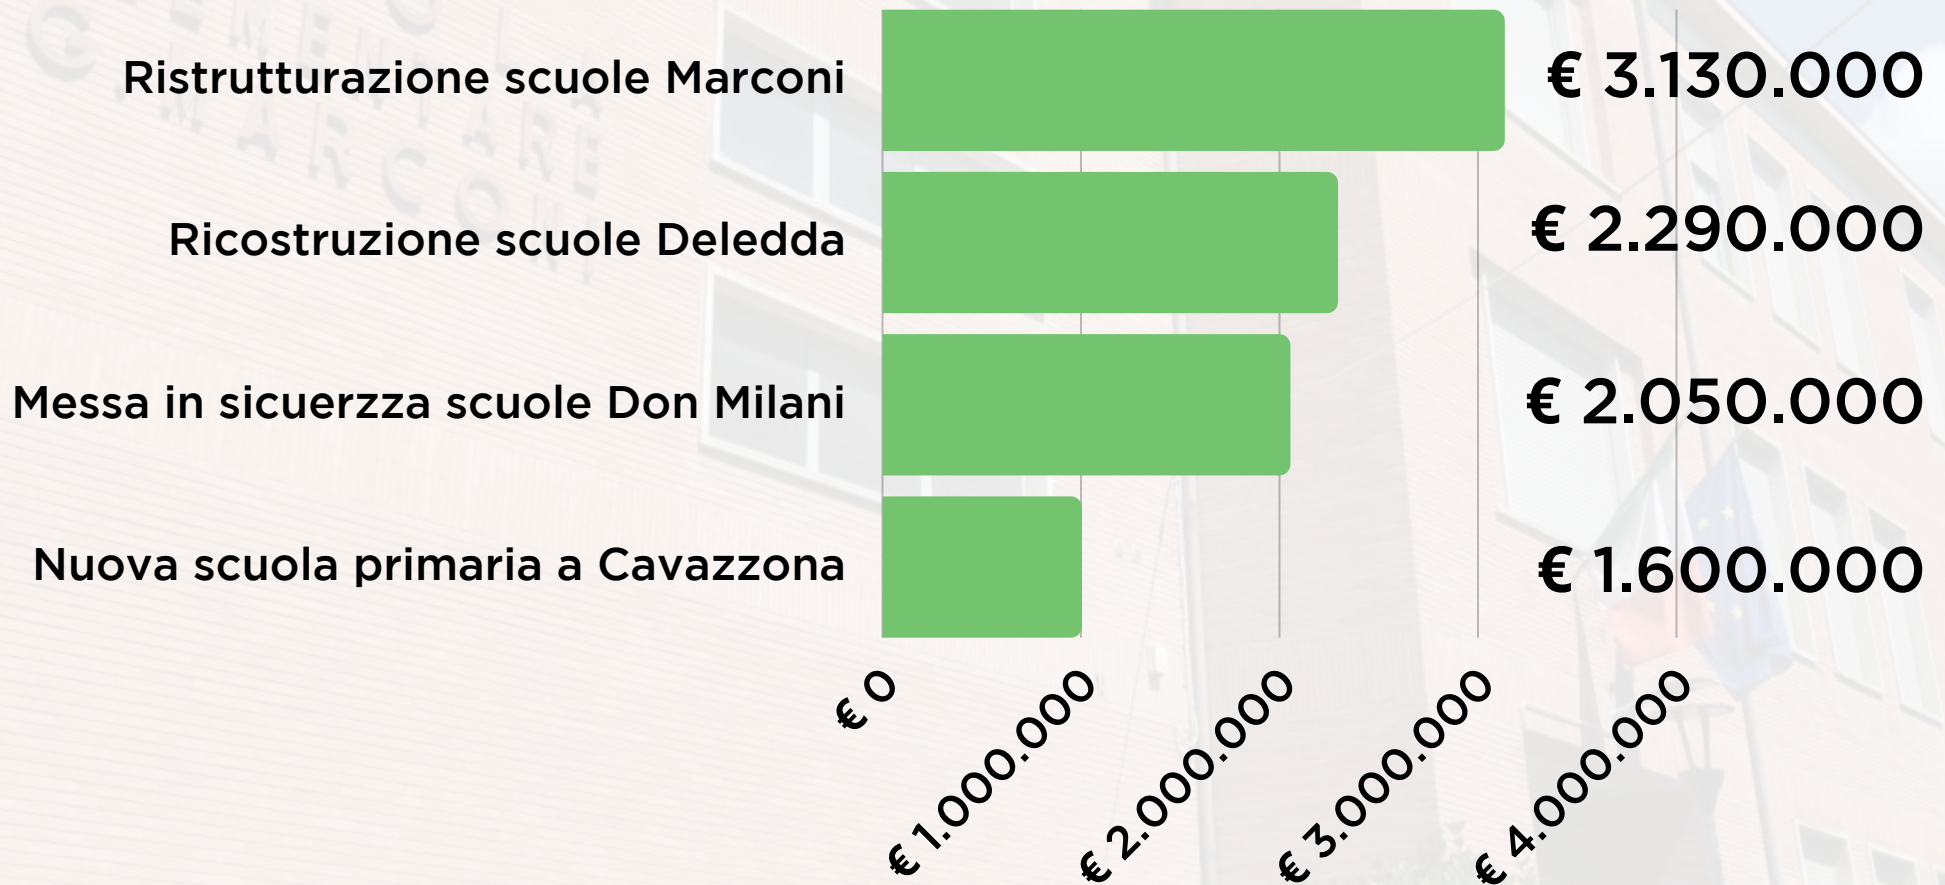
Ristrutturazione scuole Marconi € 3.130.000
Ricostruzione scuole Deledda € 2.290.000
Messa in sicuerzza scuole Don Milani € 2.050.000
Nuova scuola primaria a Cavazzona € 1.600.000

€ 0
€ 1.000.000
€ 2.000.000
€ 3.000.000
€ 4.000.000